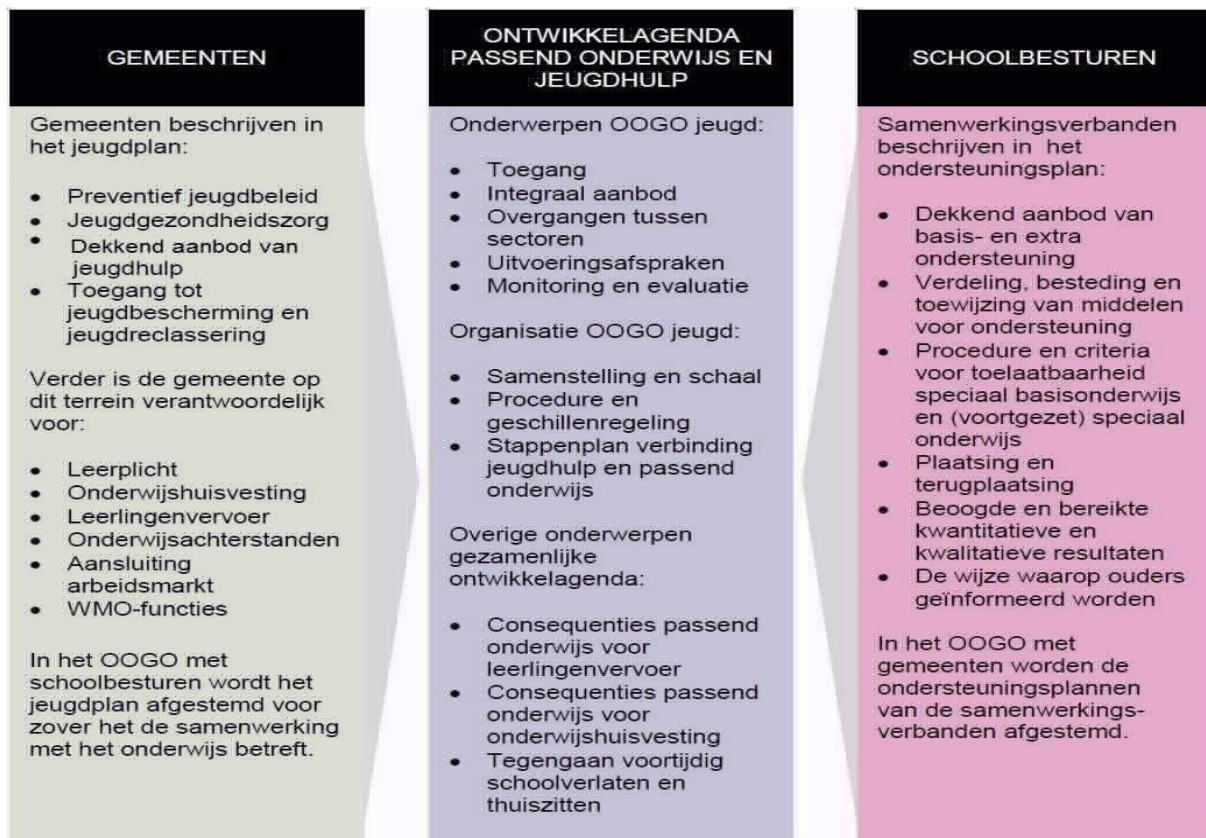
GEMEENTEN

Gemeenten beschrijven in het jeugdplan:

- Preventief jeugdbeleid
- Jeugdgezondheidszorg
- Dekkend aanbod van jeugdhulp
- Toegang tot jeugdbescherming en jeugdreclassering

Verder is de gemeente op dit terrein verantwoordelijk voor:

- Leerplicht
- Onderwijshuisvesting
- Leerlingenvervoer
- Onderwijsachterstanden
- Aansluiting arbeidsmarkt
- WMO-functies

In het OOGO met schoolbesturen wordt het jeugdplan afgestemd voor zover het de samenwerking met het onderwijs betreft.

ONTWIKKELAGENDA PASSEND ONDERWIJS EN JEUGDHULP

Onderwerpen OOGO jeugd:

- Toegang
- Integraal aanbod
- Overgangen tussen sectoren
- Uitvoeringsafspraken
- Monitoring en evaluatie

Organisatie OOGO jeugd:

- Samenstelling en schaal
- Procedure en geschillenregeling
- Stappenplan verbinding jeugdhulp en passend onderwijs

Overige onderwerpen gezamenlijke ontwikkelagenda:

- Consequenties passend onderwijs voor leerlingenvervoer
- Consequenties passend onderwijs voor onderwijshuisvesting
- Tegengaan voortijdig schoolverlaten en thuiszitten

SCHOOLBESTUREN

Samenwerkingsverbanden beschrijven in het ondersteuningsplan:

- Dekkend aanbod van basis- en extra ondersteuning
- Verdeling, besteding en toewijzing van middelen voor ondersteuning
- Procedure en criteria voor toelaatbaarheid speciaal basisonderwijs en (voortgezet) speciaal onderwijs
- Plaatsing en terugplaatsing
- Beoogde en bereikte kwantitatieve en kwalitatieve resultaten
- De wijze waarop ouders geïnformeerd worden

In het OOGO met gemeenten worden de ondersteuningsplannen van de samenwerkingsverbanden afgestemd.